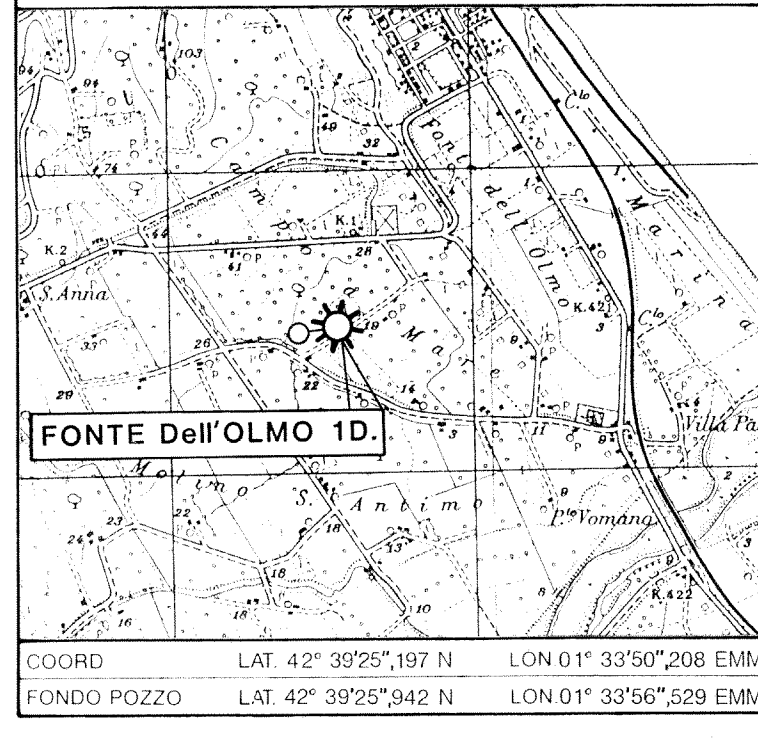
103
94
94
49
32
Fonte
C.lo
74
K.1
dell'Olmo
M a r i n a
K.2
28
61
S.Anna
K.42
Campo a Mare
C.lo
33
19
26
9
29
22
14
FONTE Dell'OLMO 1D.
3
11
9
Villa Pa
Molino S. Antimo
2
8
P.te Vomano
23
22
24
18
13
18
9
8
16
18
10
K.42
| COORD | LAT. 42° 39'25",197 N | LON 01° 33'50",208 EMM |
|---|---|---|
| FONDO POZZO | LAT. 42° 39'25",942 N | LON.01° 33'56",529 EMM |